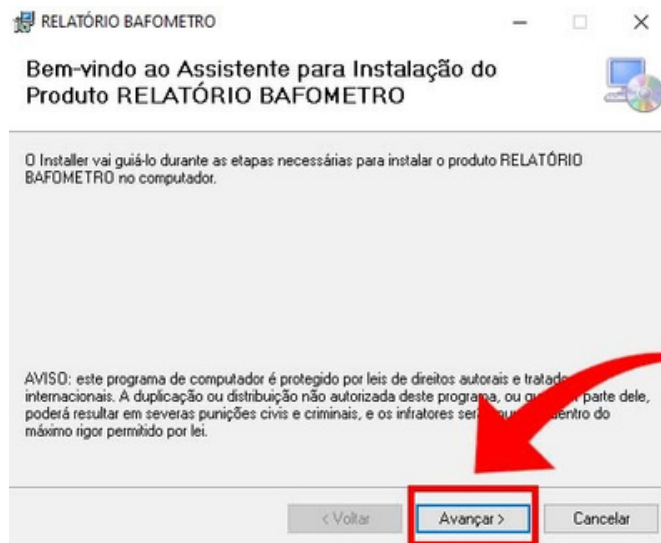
RELATÓRIO BAFOMETRO

Bem-vindo ao Assistente para Instalação do Produto RELATÓRIO BAFOMETRO

O Installer vai guiá-lo durante as etapas necessárias para instalar o produto RELATÓRIO BAFOMETRO no computador.

AVISO: este programa de computador é protegido por leis de direitos autorais e tratad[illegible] internacionais. A duplicação ou distribuição não autorizada deste progra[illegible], ou qu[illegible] parte dele, poderá resultar em severas punições civis e criminais, e os infratores ser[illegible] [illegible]entro do máximo rigor permitido por lei.

< Voltar
Avançar >
Cancelar